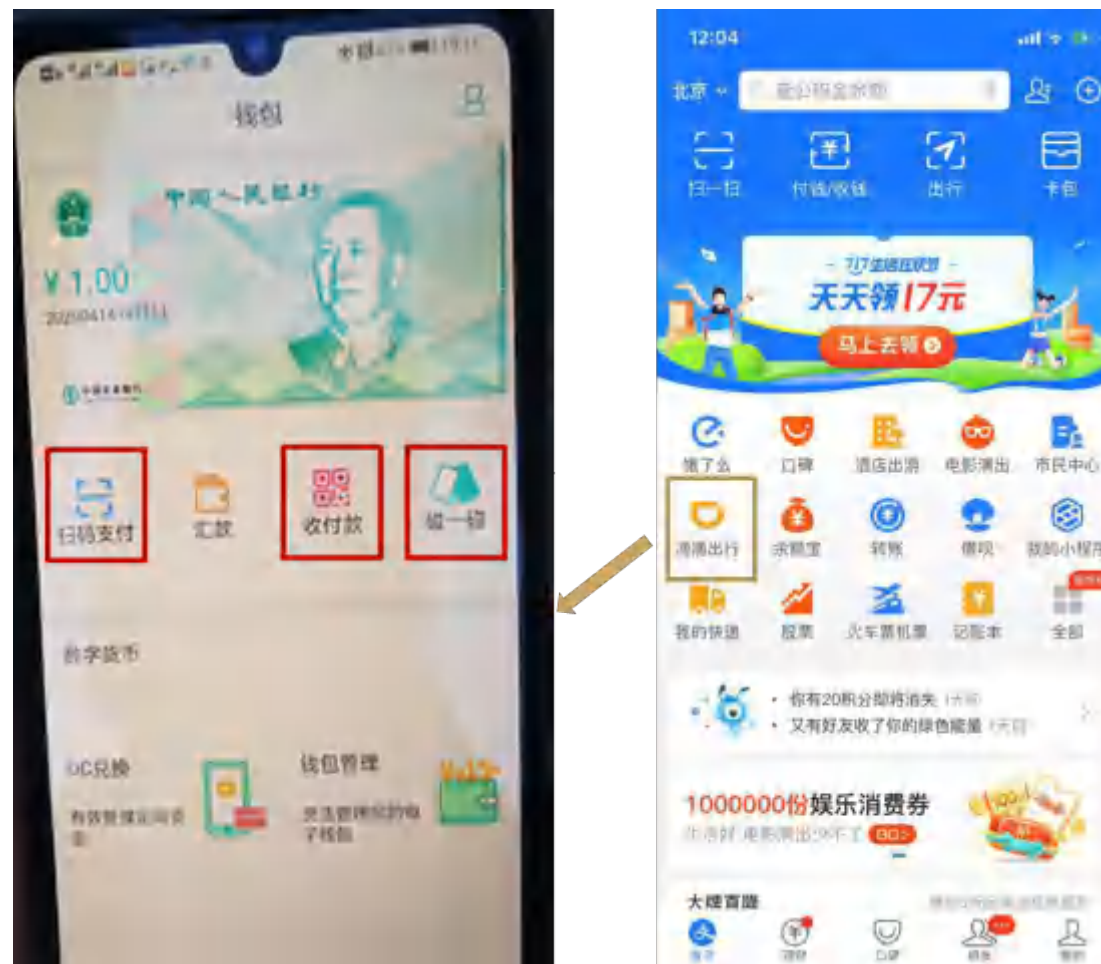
钱包

中国人民银行

¥ 1.00

20200414 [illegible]

扫码支付

汇款

收付款

碰一碰

数字货币

DC兑换

有效兑换定向资金

钱包管理

灵活管理您的电子钱包

12:04

北京

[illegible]

扫一扫

付钱/收钱

出行

卡包

717生活狂欢节

天天领17元

马上去领

饿了么

口碑

酒店出游

电影演出

市民中心

滴滴出行

余额宝

转账

借呗

我的小程序

我的快递

股票

火车票机票

记账本

全部

你有20积分即将消失

又有好友收了你的绿色能量

1000000份娱乐消费券

生活好 电影演出 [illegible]

大牌首播